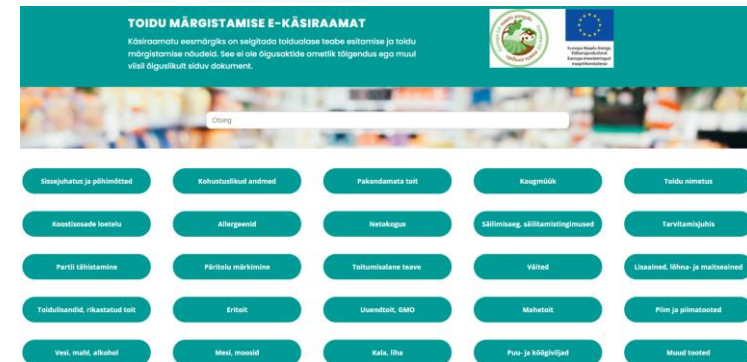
TOIDU MÄRGISTAMISE E-KÄSIRAAMAT

Käsiraamatu eesmärgiks on selgitada toidualase teabe esitamise ja toidu märgistamise nõudeid. See ei ole õigusaktide ametlik tõlgendus ega muul viisil õiguslikult siduv dokument.

Euroopa Maaelu Arengu Põllumajandusfond: Euroopa investeeringud maapiirkondadesse

Otsing

Sissejuhatus ja põhimõtted
Kohustuslikud andmed
Pakendamata toit
Kaugmüük
Toidu nimetus
Koostisosade loetelu
Allergeenid
Netokogus
Säilimisaeg, säilitamistingimused
Tarvitamisjuhis
Partii tähistamine
Päritolu märkimine
Toitumisalane teave
Väited
Lisaained, lõhna- ja maitseained
Toidulisandid, rikastatud toit
Eritoit
Uuendtoit, GMO
Mahetoit
Piim ja piimatooted
Vesi, mahl, alkohol
Mesi, moosid
Kala, liha
Puu- ja köögiviljad
Muud tooted